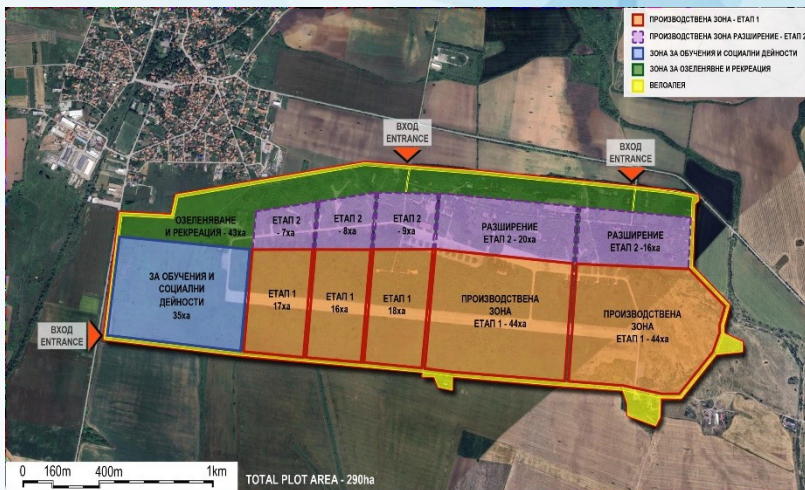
ПРОИЗВОДСТВЕНА ЗОНА - ЕТАП 1
ПРОИЗВОДСТВЕНА ЗОНА РАЗШИРЕНИЕ - ЕТАП 2
ЗОНА ЗА ОБУЧЕНИЯ И СОЦИАЛНИ ДЕЙНОСТИ
ЗОНА ЗА ОЗЕЛЕНЯВНЕ И РЕКРЕАЦИЯ
ВЕЛОАЛЕЯ

ВХОД
ENTRANCE

ВХОД
ENTRANCE

ОЗЕЛЕНЯВАНЕ И РЕКРЕАЦИЯ - 43ха

ЕТАП 2 - 7ха

ЕТАП 2 - 8ха

ЕТАП 2 - 9ха

РАЗШИРЕНИЕ ЕТАП 2 - 20ха

РАЗШИРЕНИЕ ЕТАП 2 -16ха

ЗА ОБУЧЕНИЯ И СОЦИАЛНИ ДЕЙНОСТИ 35ха

ЕТАП 1 17ха

ЕТАП 1 16ха

ЕТАП 1 18ха

ПРОИЗВОДСТВЕНА ЗОНА ЕТАП 1 - 44ха

ПРОИЗВОДСТВЕНА ЗОНА ЕТАП 1 - 44ха

ВХОД
ENTRANCE

0 160m 400m 1km

TOTAL PLOT AREA - 290ha